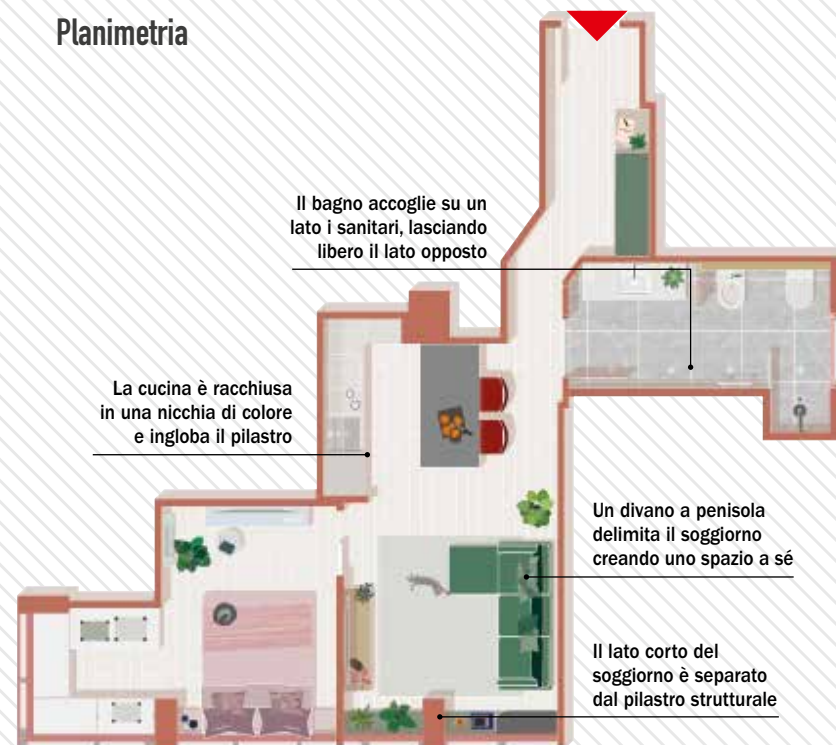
Planimetria

Il bagno accoglie su un lato i sanitari, lasciando libero il lato opposto

La cucina è racchiusa in una nicchia di colore e ingloba il pilastro

Un divano a penisola delimita il soggiorno creando uno spazio a sé

Il lato corto del soggiorno è separato dal pilastro strutturale